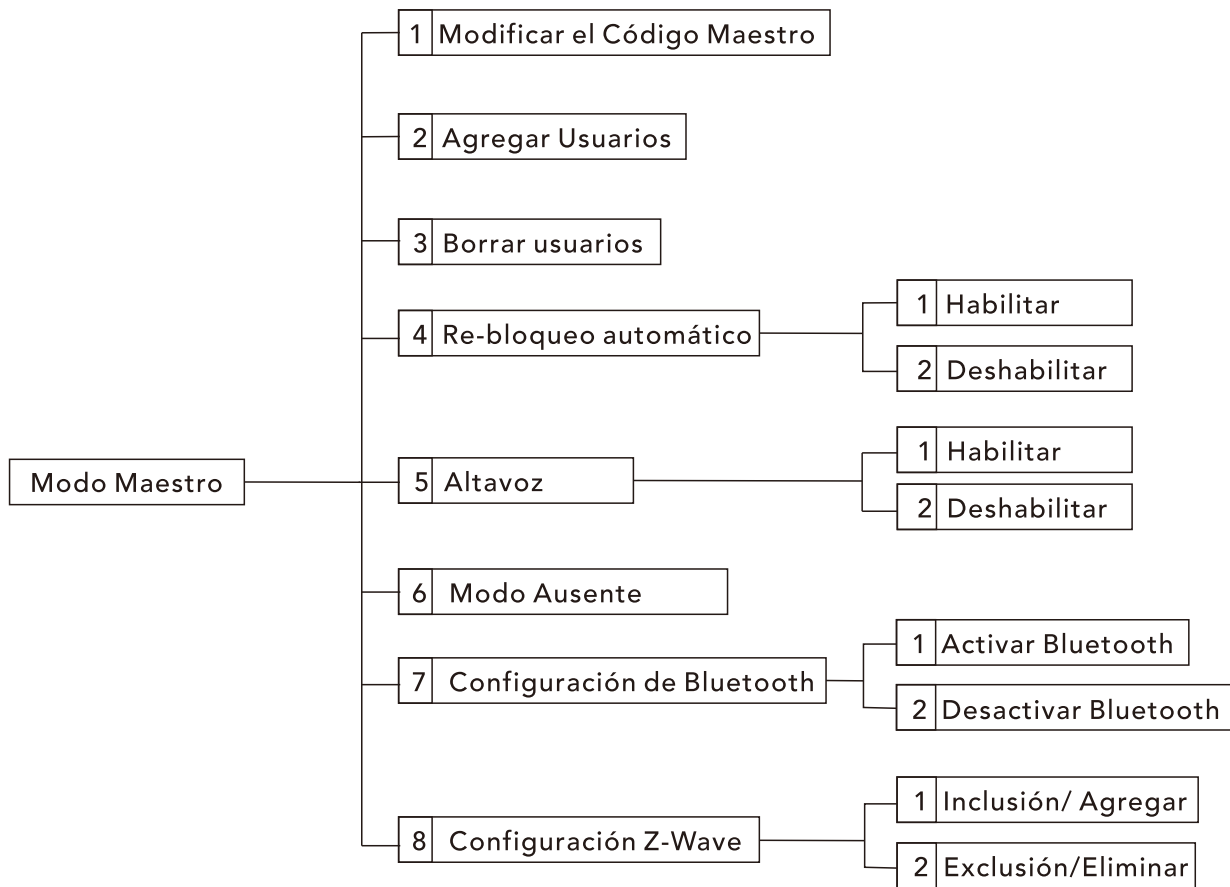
Modo Maestro

1 Modificar el Código Maestro

2 Agregar Usuarios

3 Borrar usuarios

4 Re-bloqueo automático

1 Habilitar

2 Deshabilitar

5 Altavoz

1 Habilitar

2 Deshabilitar

6 Modo Ausente

7 Configuración de Bluetooth

1 Activar Bluetooth

2 Desactivar Bluetooth

8 Configuración Z-Wave

1 Inclusión/ Agregar

2 Exclusión/Eliminar